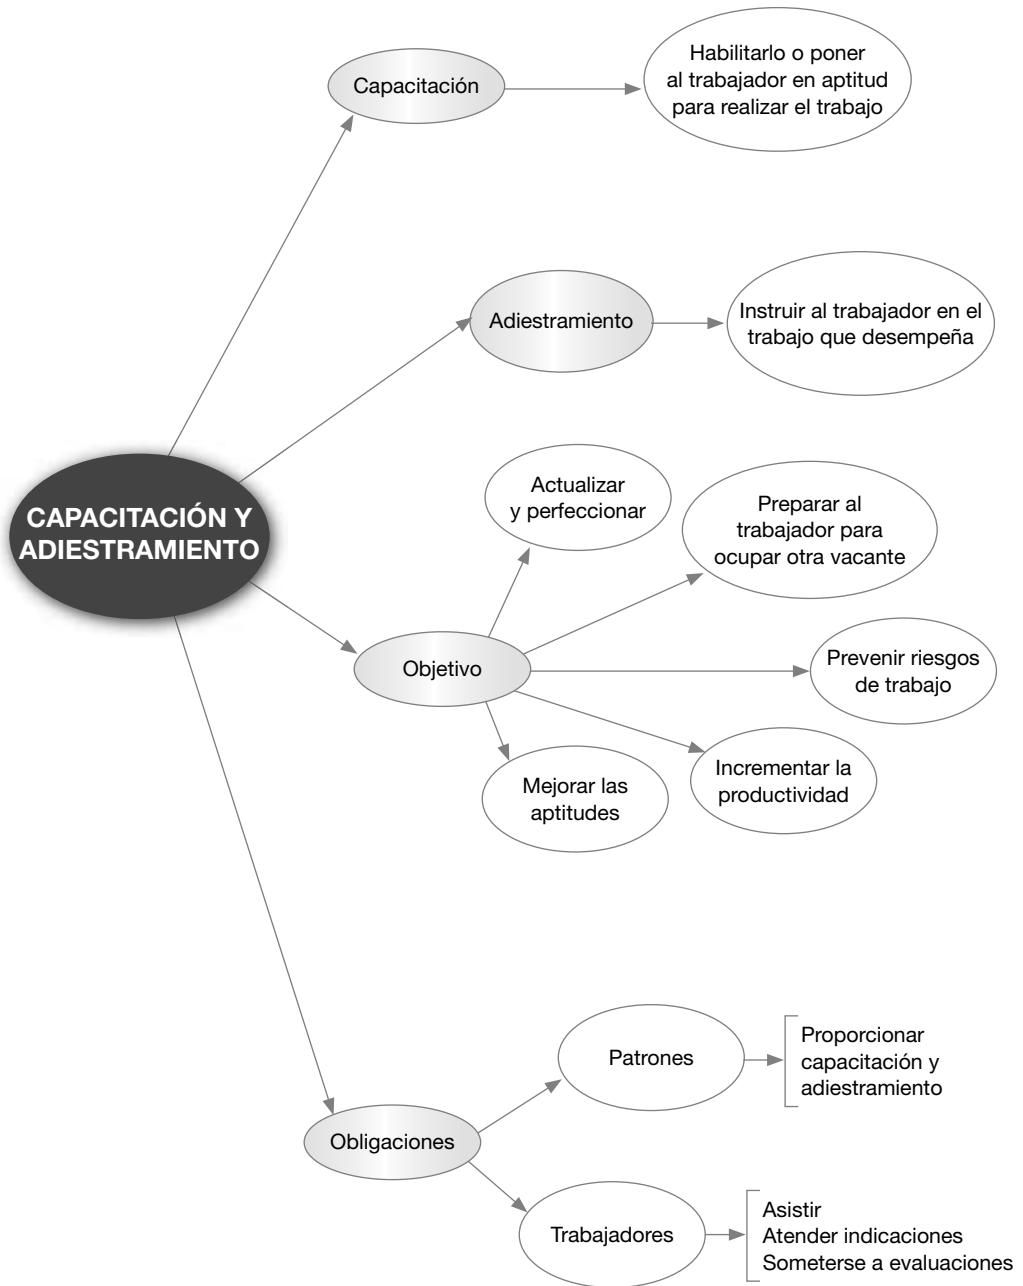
CAPACITACIÓN Y ADIESTRAMIENTO

Capacitación

Habilitarlo o poner al trabajador en aptitud para realizar el trabajo

Adiestramiento

Instruir al trabajador en el trabajo que desempeña

Objetivo

Actualizar y perfeccionar

Preparar al trabajador para ocupar otra vacante

Prevenir riesgos de trabajo

Incrementar la productividad

Mejorar las aptitudes

Obligaciones

Patrones

Proporcionar capacitación y adiestramiento

Trabajadores

Asistir
Atender indicaciones
Someterse a evaluaciones